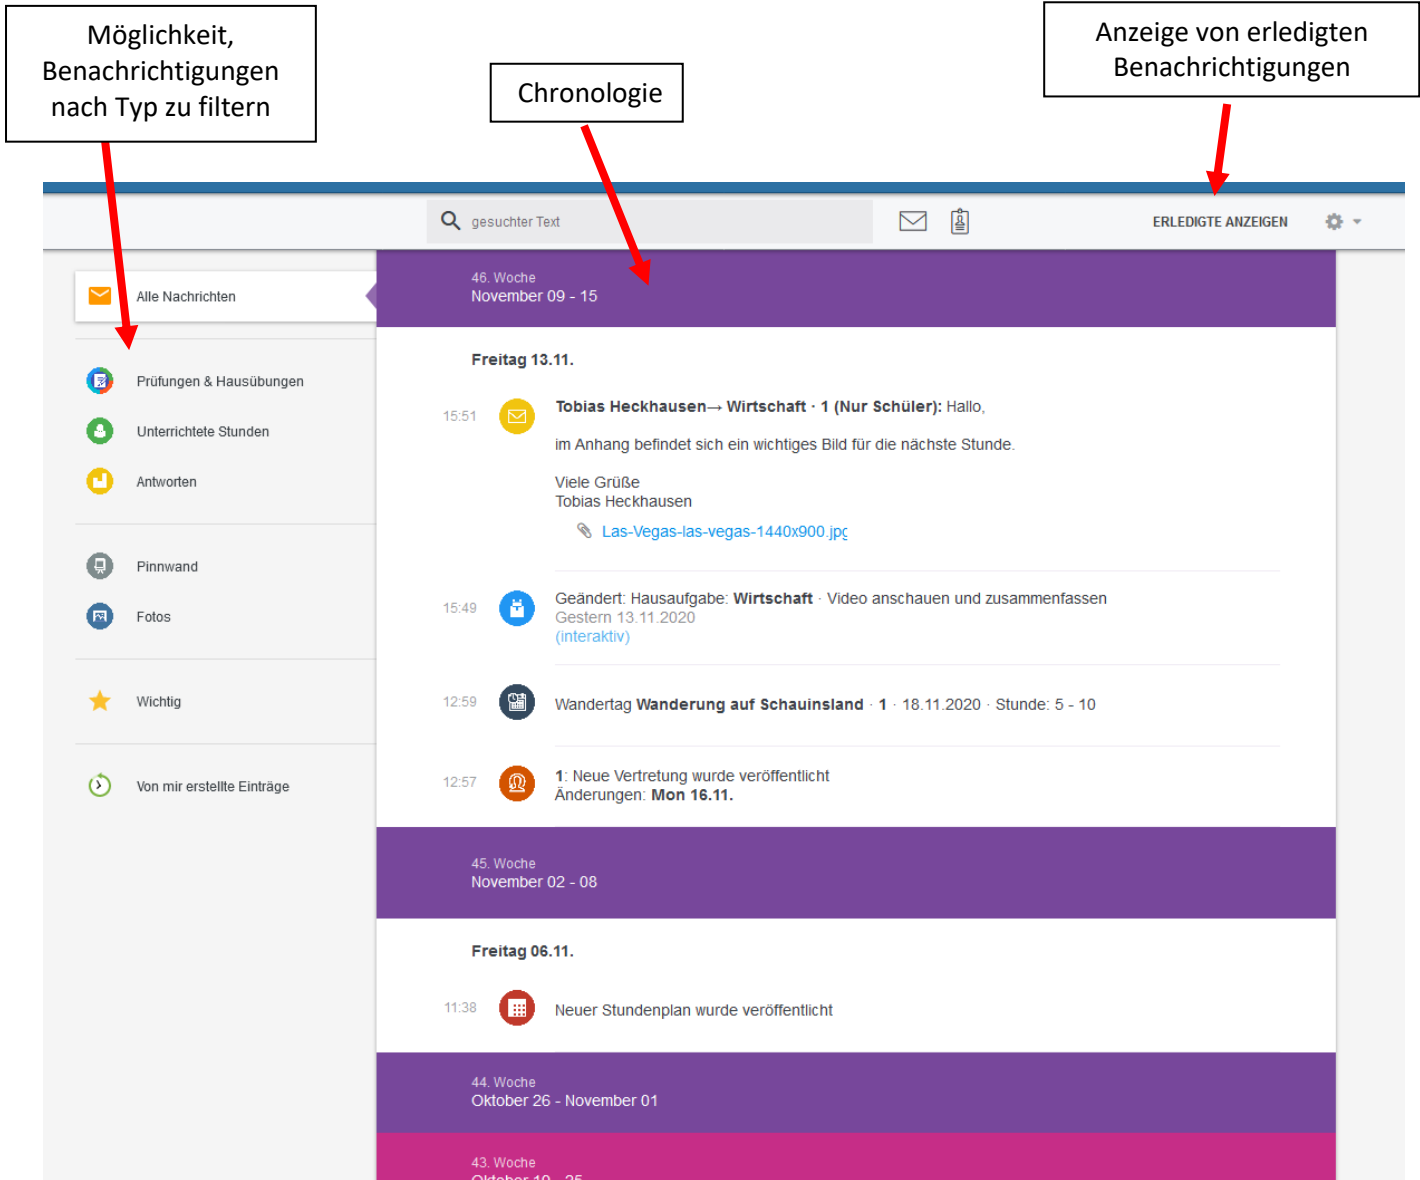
Möglichkeit, Benachrichtigungen nach Typ zu filtern

Chronologie

Anzeige von erledigten Benachrichtigungen

gesuchter Text

ERLEDIGTE ANZEIGEN

Alle Nachrichten

Prüfungen & Hausübungen

Unterrichtete Stunden

Antworten

Pinnwand

Fotos

Wichtig

Von mir erstellte Einträge

46. Woche
November 09 - 15

Freitag 13.11.

15:51

Tobias Heckhausen→ Wirtschaft · 1 (Nur Schüler): Hallo,

im Anhang befindet sich ein wichtiges Bild für die nächste Stunde.

Viele Grüße
Tobias Heckhausen

Las-Vegas-las-vegas-1440x900.jpg

15:49

Geändert: Hausaufgabe: Wirtschaft · Video anschauen und zusammenfassen
Gestern 13.11.2020
(interaktiv)

12:59

Wandertag Wanderung auf Schauinsland · 1 · 18.11.2020 · Stunde: 5 - 10

12:57

1: Neue Vertretung wurde veröffentlicht
Änderungen: Mon 16.11.

45. Woche
November 02 - 08

Freitag 06.11.

11:38

Neuer Stundenplan wurde veröffentlicht

44. Woche
Oktober 26 - November 01

43. Woche
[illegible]